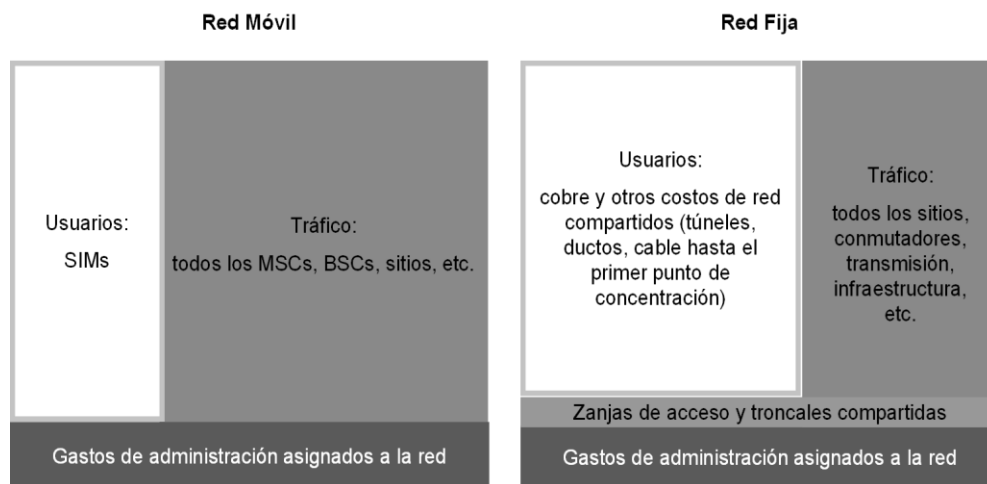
Red Móvil

Usuarios:
SIMs

Tráfico:
todos los MSCs, BSCs, sitios, etc.

Gastos de administración asignados a la red

Red Fija

Usuarios:
cobre y otros costos de red compartidos (túneles, ductos, cable hasta el primer punto de concentración)

Tráfico:
todos los sitios, conmutadores, transmisión, infraestructura, etc.

Zanjas de acceso y troncales compartidas

Gastos de administración asignados a la red